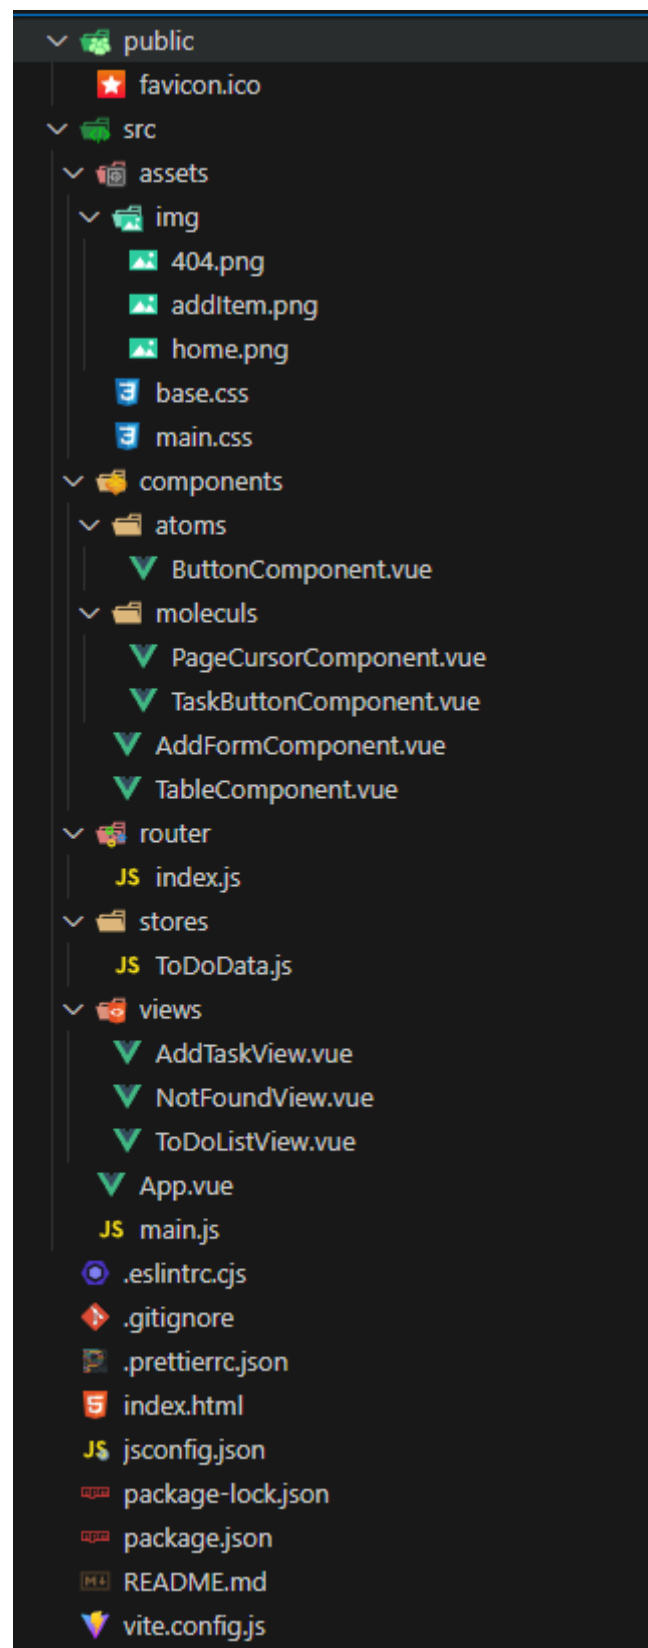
public
favicon.ico
src
assets
img
404.png
addItem.png
home.png
base.css
main.css
components
atoms
ButtonComponent.vue
moleculs
PageCursorComponent.vue
TaskButtonComponent.vue
AddFormComponent.vue
TableComponent.vue
router
JS index.js
stores
JS ToDoData.js
views
AddTaskView.vue
NotFoundView.vue
ToDoListView.vue
App.vue
JS main.js
.eslintrc.cjs
.gitignore
.prettierrc.json
index.html
JS jsconfig.json
package-lock.json
package.json
README.md
vite.config.js